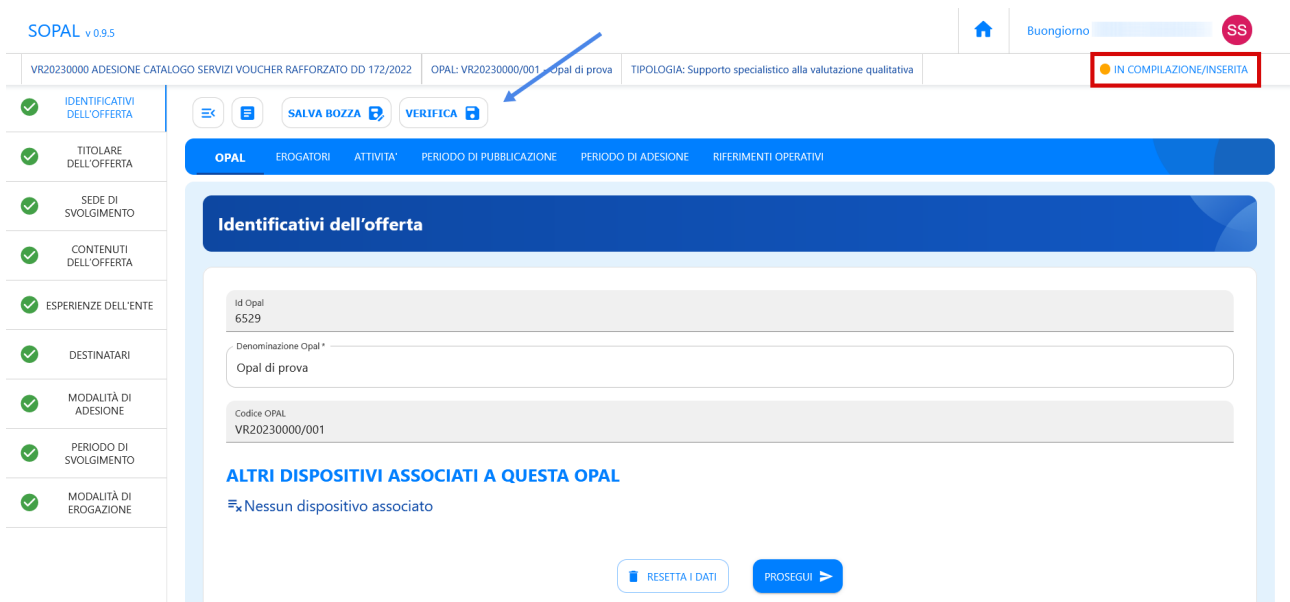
SOPAL v 0.9.5

Buongiorno

SS

VR20230000 ADESIONE CATALOGO SERVIZI VOUCHER RAFFORZATO DD 172/2022 | OPAL: VR20230000/001 - Opal di prova | TIPOLOGIA: Supporto specialistico alla valutazione qualitativa

IN COMPILAZIONE/INSERITA

IDENTIFICATIVI DELL'OFFERTA
TITOLARE DELL'OFFERTA
SEDE DI SVOLGIMENTO
CONTENUTI DELL'OFFERTA
ESPERIENZE DELL'ENTE
DESTINATARI
MODALITÀ DI ADESIONE
PERIODO DI SVOLGIMENTO
MODALITÀ DI EROGAZIONE

SALVA BOZZA
VERIFICA

OPAL
EROGATORI
ATTIVITA'
PERIODO DI PUBBLICAZIONE
PERIODO DI ADESIONE
RIFERIMENTI OPERATIVI

Identificativi dell'offerta

Id Opal
6529

Denominazione Opal *
Opal di prova

Codice OPAL
VR20230000/001

ALTRI DISPOSITIVI ASSOCIATI A QUESTA OPAL

Nessun dispositivo associato

RESETTA I DATI
PROSEGUI